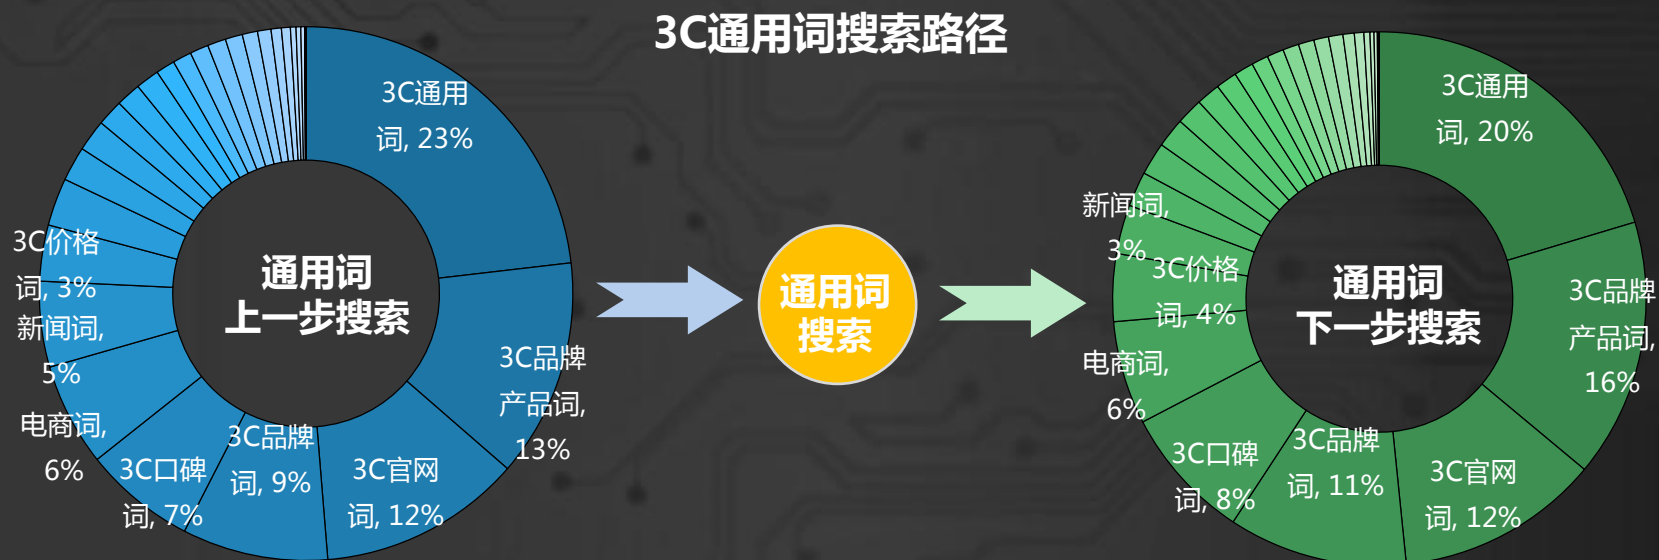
3C通用词搜索路径

3C通用词, 23%

3C价格词, 3%

新闻词, 5%

电商词, 6%

3C口碑词, 7%

3C品牌词, 9%

3C官网词, 12%

3C品牌产品词, 13%

通用词
上一步搜索

通用词
搜索

3C通用词, 20%

新闻词, 3%

3C价格词, 4%

电商词, 6%

3C口碑词, 8%

3C品牌词, 11%

3C官网词, 12%

3C品牌产品词, 16%

通用词
下一步搜索